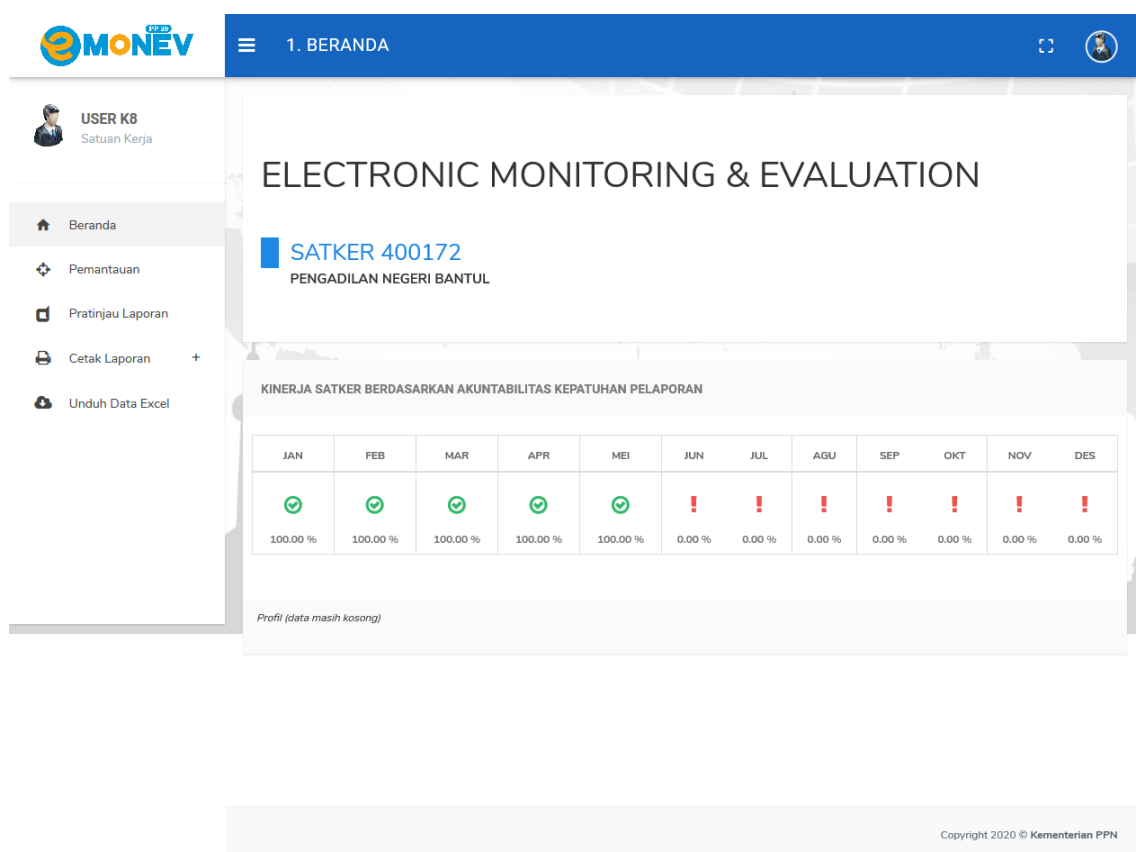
eMONEV PP 39

1. BERANDA

USER K8
Satuan Kerja

Beranda
Pemantauan
Pratinjau Laporan
Cetak Laporan +
Unduh Data Excel

ELECTRONIC MONITORING & EVALUATION

SATKER 400172
PENGADILAN NEGERI BANTUL

KINERJA SATKER BERDASARKAN AKUNTABILITAS KEPATUHAN PELAPORAN

| JAN | FEB | MAR | APR | MEI | JUN | JUL | AGU | SEP | OKT | NOV | DES |
|---|---|---|---|---|---|---|---|---|---|---|---|
| 100.00 % | 100.00 % | 100.00 % | 100.00 % | 100.00 % | ! 0.00 % | ! 0.00 % | ! 0.00 % | ! 0.00 % | ! 0.00 % | ! 0.00 % | ! 0.00 % |

Profil (data masih kosong)

Copyright 2020 © Kementerian PPN